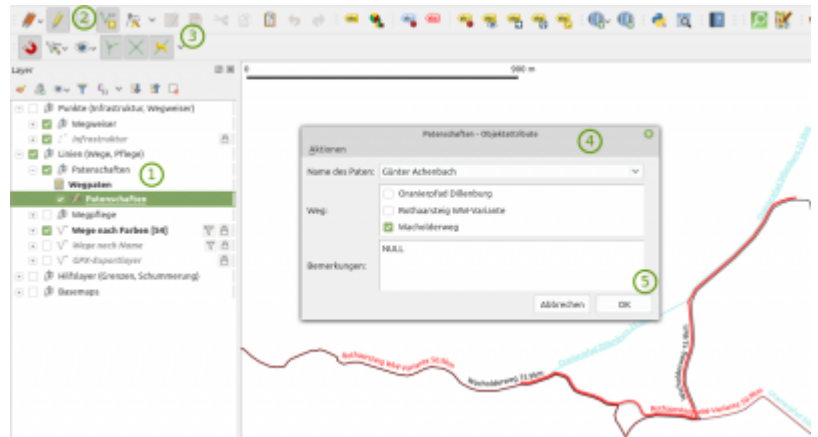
2
3
Layer
Punkte (Infrastruktur, Wegweiser)
Wegweiser
Infrastruktur
Linien (Wege, Pflege)
Patenschaften
1
Wegpaten
Patenschaften
Wegpflege
Wege nach Farben [34]
Wege nach Name
GPX-Exportlayer
Hilfslayer (Grenzen, Schummerung)
Basemaps
0
500 m
Patenschaften - Objektattribute
4
Aktionen
Name des Paten: Günter Achenbach
Weg:
Oranienpfad Dillenburg
Rothaarsteig NRW-Variante
Machelderweg
Bemerkungen:
NULL
5
Abbrechen
OK